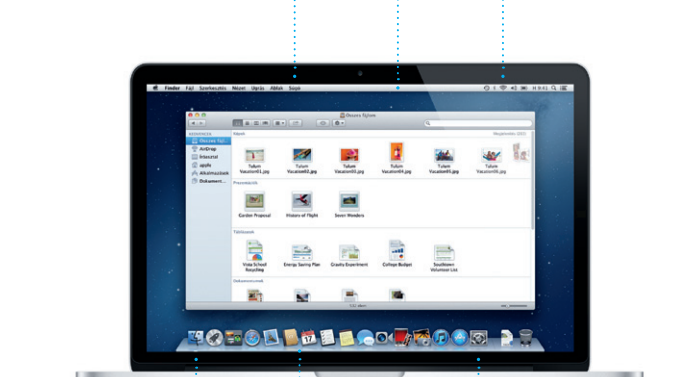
Finder Fájl Szerkesztés Nézet Ugrás Ablak Súgó

H 9:41

Összes fájlom

KEDVENCEK

Összes fájl

AirDrop

Íróasztal

apple

Alkalmazások

Dokument...

Képek

Megjelenítés (11)

Tulum Vacation01.jpg

Tulum Vacation02.jpg

Tulum Vacation03.jpg

Tulum Vacation04.jpg

Tulum Vacation05.jpg

Tulum Vacation06.jpg

Prezentációk

Garden Proposal

Visions of Flight

Seven Wonders

Táblázatok

Vista School Recycling

Energy Saving Plan

Gravity Experiment

College Budget

Southtown Volunteer List

Dokumentumok